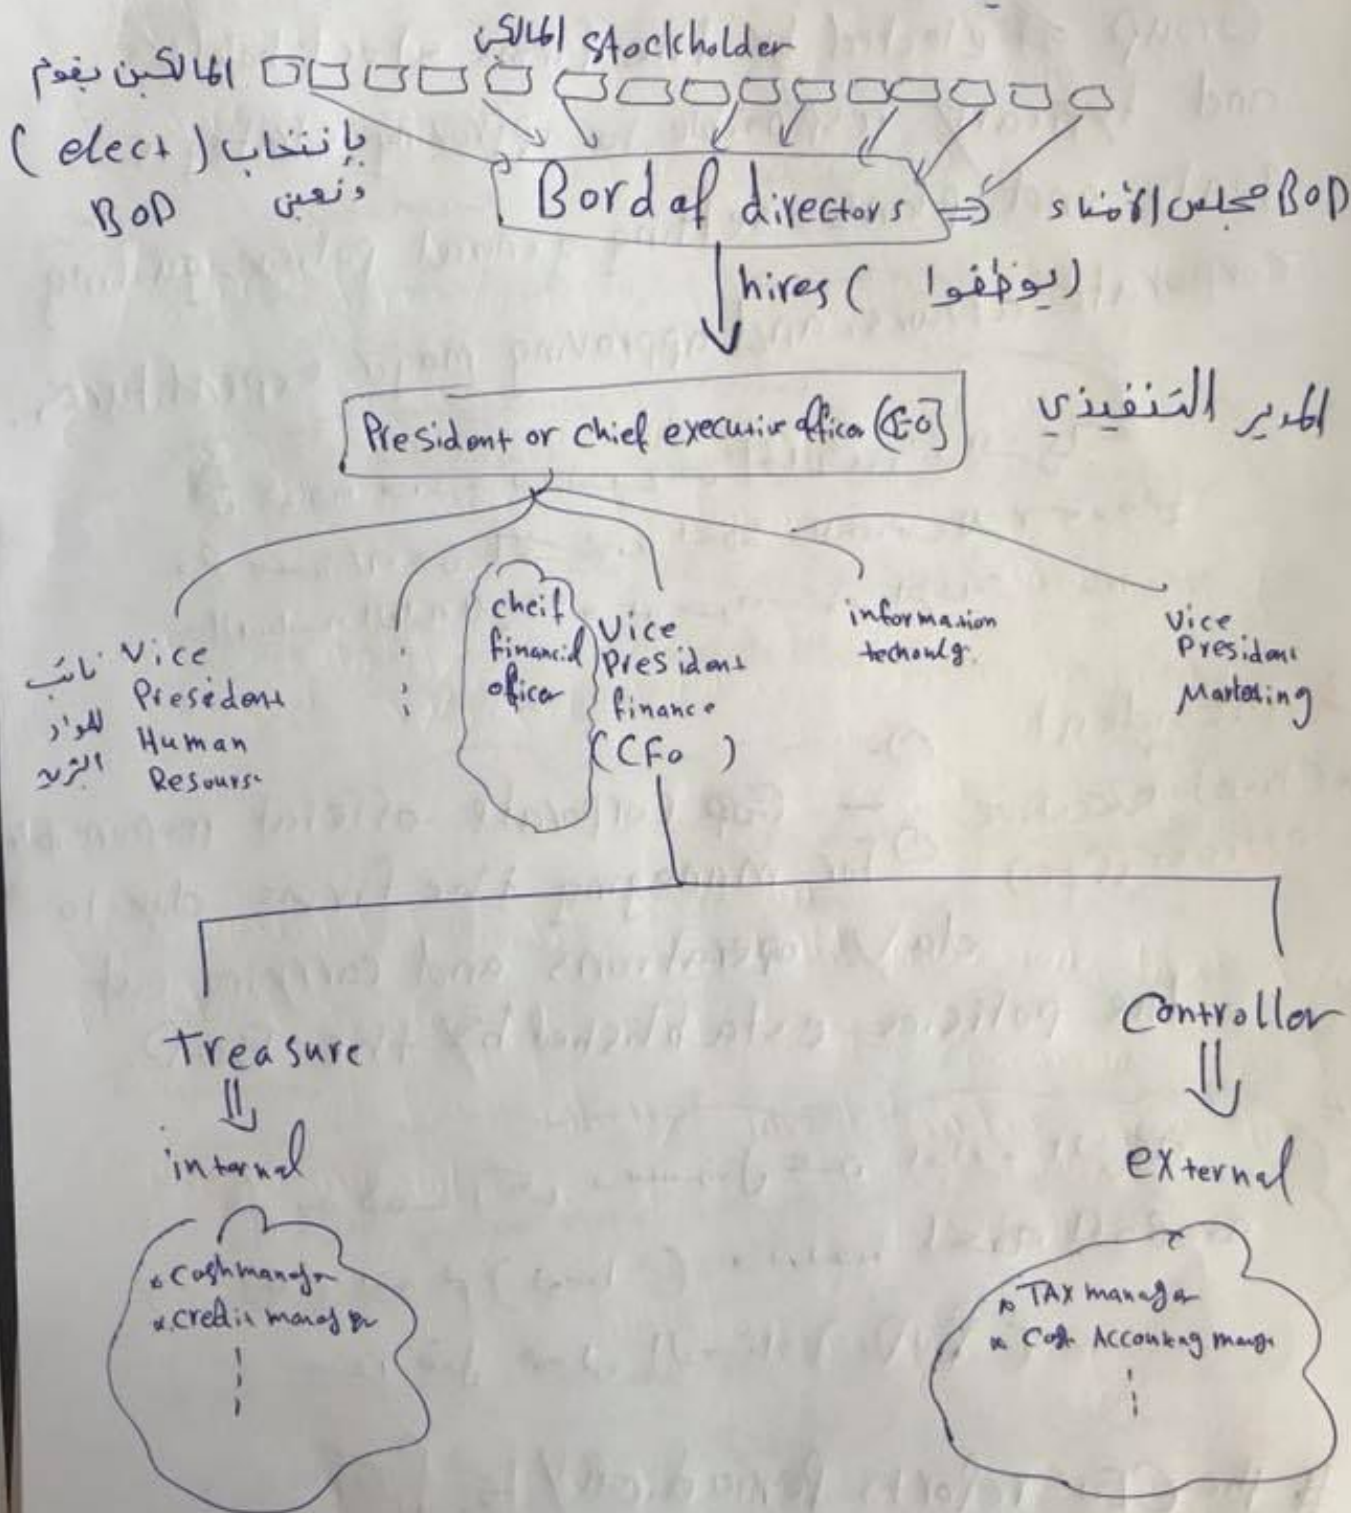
المالكين sAockholder

المالكين يقوم بإنتخاب (elect) وتعين BOD

Bord of directors

BOD مجلس الأمناء

hires (يوظفوا)

President or chief executiv officer (CEO)

المدير التنفيذي

نائب المدير للموارد البشرية Vice President Human Resours

chief financial officer

Vice President finance (CFO)

information techonlg

Vice President Marketing

Treasure
⇓
internal

* Cash manager
* credit manager
⋮

Controller
⇓
external

* TAX manager
* Cost Accounting manager
⋮